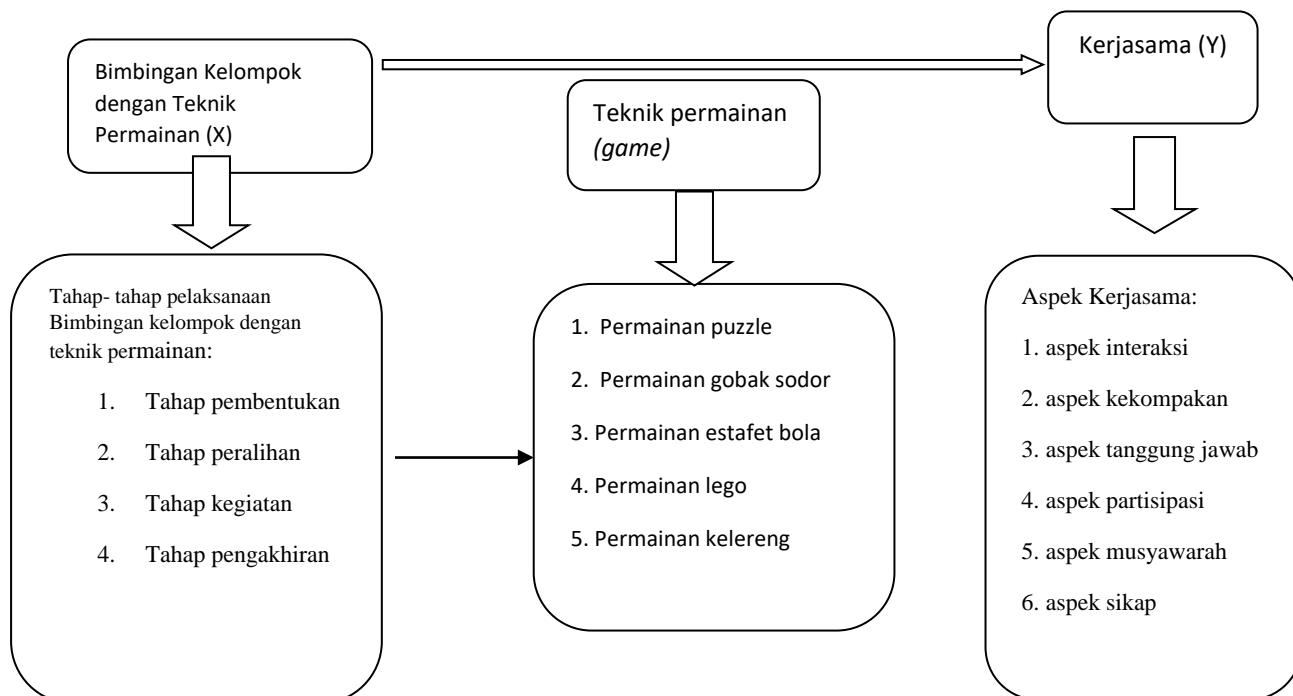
Bimbingan Kelompok dengan Teknik Permainan (X)

Kerjasama (Y)

Teknik permainan *(game)*

Tahap- tahap pelaksanaan Bimbingan kelompok dengan teknik permainan:

1. Tahap pembentukan
2. Tahap peralihan
3. Tahap kegiatan
4. Tahap pengakhiran

1. Permainan puzzle
2. Permainan gobak sodor
3. Permainan estafet bola
4. Permainan lego
5. Permainan kelereng

Aspek Kerjasama:

1. aspek interaksi
2. aspek kekompakan
3. aspek tanggung jawab
4. aspek partisipasi
5. aspek musyawarah
6. aspek sikap